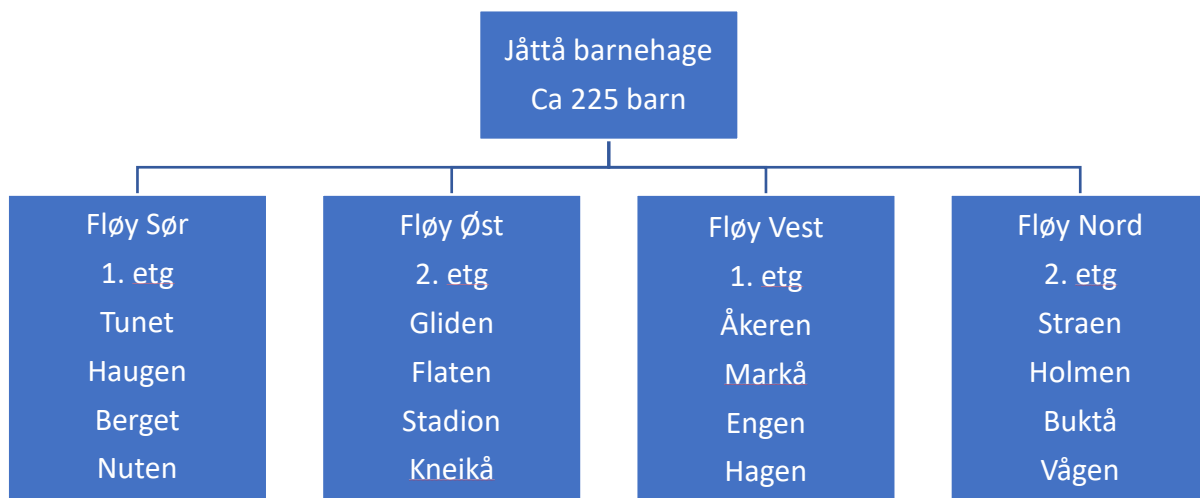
Jåttå barnehage
Ca 225 barn

Fløy Sør
1. etg
Tunet
Haugen
Berget
Nuten

Fløy Øst
2. etg
Gliden
Flaten
Stadion
Kneikå

Fløy Vest
1. etg
Åkeren
Markå
Engen
Hagen

Fløy Nord
2. etg
Straen
Holmen
Buktå
Vågen